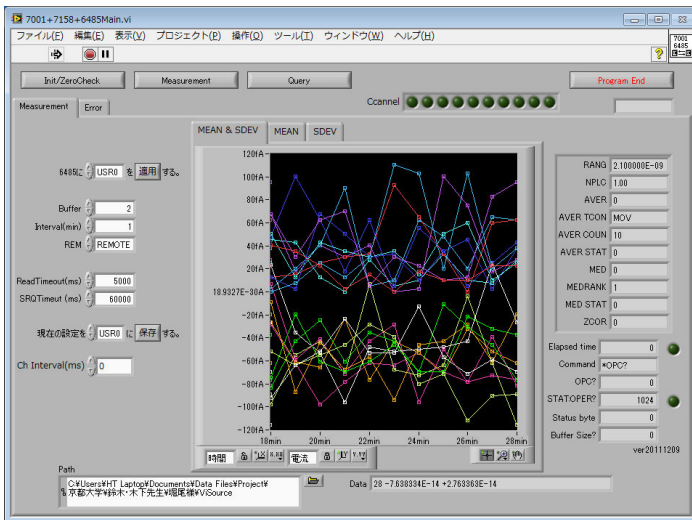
7001+7158+6485Main.vi

ファイル(F) 編集(E) 表示(V) プロジェクト(P) 操作(O) ツール(T) ウィンドウ(W) ヘルプ(H)

7001 6485

Init/ZeroCheck Measurement Query Program End

Ccannel

Measurement Error

MEAN & SDEV MEAN SDEV

6485に USR0 を 適用 する。

Buffer 2
Interval(min) 1
REM REMOTE

ReadTimeout(ms) 5000
SRQTimeout (ms) 60000

現在の設定を USR0 に 保存 する。

Ch Interval(ms) 0

120fA
100fA
80fA
60fA
40fA
20fA
18.9327E-30A
-20fA
-40fA
-60fA
-80fA
-100fA
-120fA
18min 20min 22min 24min 26min 28min

時間 電流

RANG 2.100000E-09
NPLC 1.00
AVER 0
AVER TCON MOV
AVER COUN 10
AVER STAT 0
MED 0
MEDRANK 1
MED STAT 0
ZCOR 0

Elapsed time 0
Command *OPC?
OPC? 0
STATOPER? 1024
Status byte 0
Buffer Size? 0
ver20111209

Path
C:¥Users¥HT Laptop¥Documents¥Data Files¥Project¥
% 京都大学¥鈴木・木下先生¥堀尾様¥VISource

Data 28 -7.638334E-14 +2.763363E-14